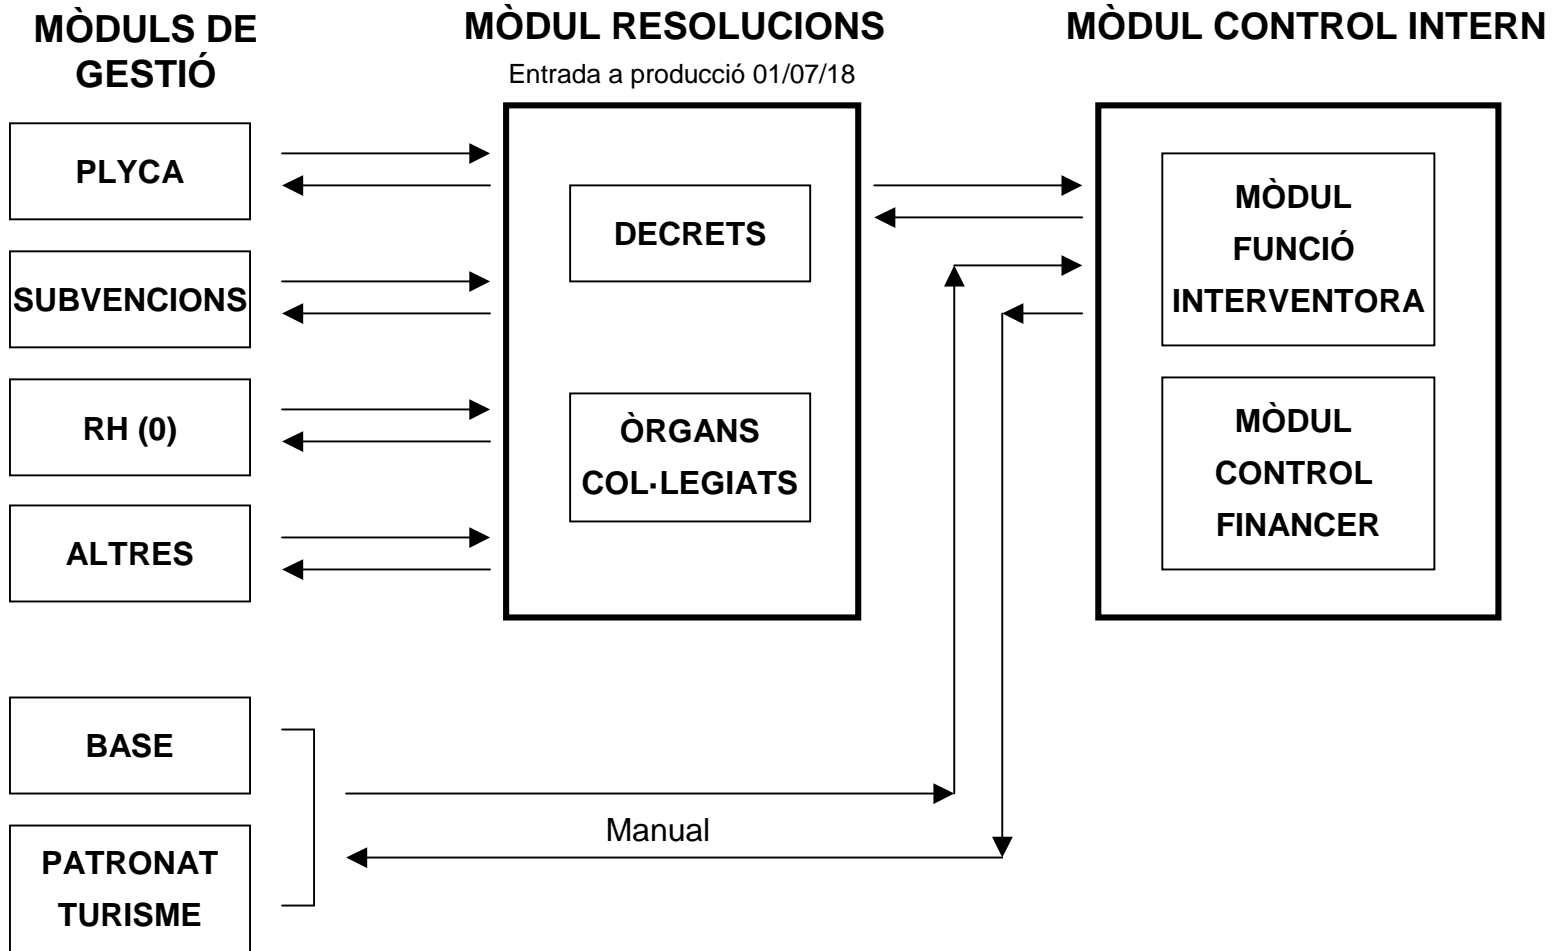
MÒDULS DE GESTIÓ

MÒDUL RESOLUCIONS

Entrada a producció 01/07/18

MÒDUL CONTROL INTERN

PLYCA

SUBVENCIONS

RH (0)

ALTRES

DECRETS

ÒRGANS COL·LEGIATS

MÒDUL FUNCIÓ INTERVENTORA

MÒDUL CONTROL FINANCER

BASE

PATRONAT TURISME

Manual